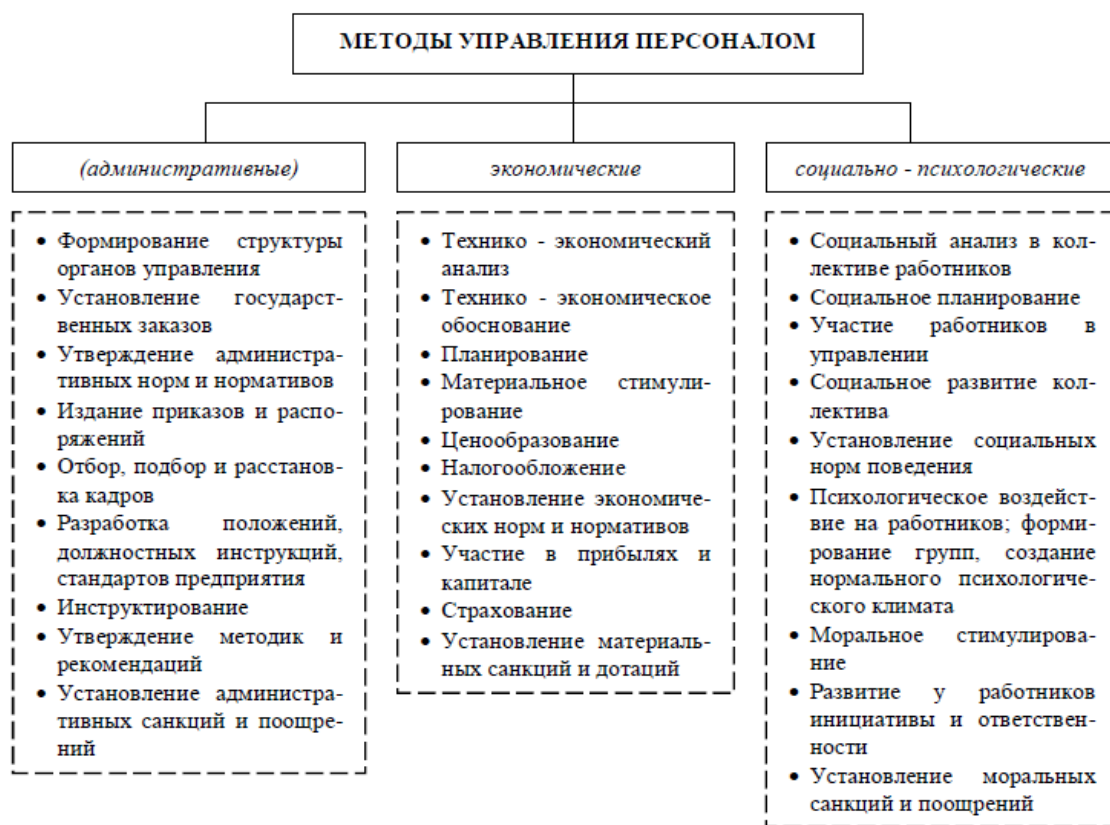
МЕТОДЫ УПРАВЛЕНИЯ ПЕРСОНАЛОМ

(административные)

- Формирование структуры органов управления
- Установление государственных заказов
- Утверждение административных норм и нормативов
- Издание приказов и распоряжений
- Отбор, подбор и расстановка кадров
- Разработка положений, должностных инструкций, стандартов предприятия
- Инструктирование
- Утверждение методик и рекомендаций
- Установление административных санкций и поощрений

экономические

- Технико - экономический анализ
- Технико - экономическое обоснование
- Планирование
- Материальное стимулирование
- Ценообразование
- Налогообложение
- Установление экономических норм и нормативов
- Участие в прибылях и капитале
- Страхование
- Установление материальных санкций и дотаций

социально - психологические

- Социальный анализ в коллективе работников
- Социальное планирование
- Участие работников в управлении
- Социальное развитие коллектива
- Установление социальных норм поведения
- Психологическое воздействие на работников; формирование групп, создание нормального психологического климата
- Моральное стимулирование
- Развитие у работников инициативы и ответственности
- Установление моральных санкций и поощрений